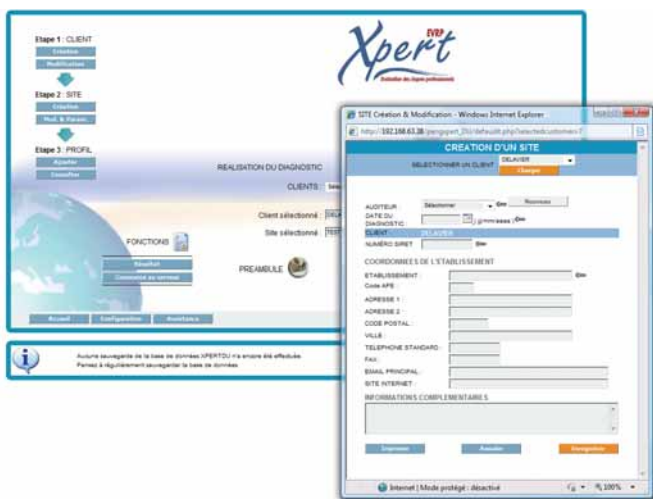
Etape 1 : CLIENT
Création
Modification
Etape 2 : SITE
Création
Mod. & Param.
Etape 3 : PROFIL
Ajouter
Consulter

EVRP
Xpert
Evaluation des risques professionnels

RÉALISATION DU DIAGNOSTIC
CLIENTS : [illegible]
Client sélectionné : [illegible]
Site sélectionné : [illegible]
FONCTIONS
Résultat
Comment ça marche
PREAMBULE

Accueil Configuration Assistance

Aucune sauvegarde de la base de données XPERTDU n'a encore été effectuée.
Pensez à régulièrement sauvegarder la base de données.

SITE Création & Modification - Windows Internet Explorer
http://192.168.61.38/pangxpert_DU/default.php?selected=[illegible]

CREATION D'UN SITE
SELECTIONNER UN CLIENT DELAVIER
Changer
AUDITEUR Sélectionner Nouveau
DATE DU DIAGNOSTIC : jj/mm/aaaa
CLIENT DELAVIER
NUMÉRO SIRET
COORDONNEES DE L'ETABLISSEMENT
ETABLISSEMENT :
Code APE :
ADRESSE 1 :
ADRESSE 2 :
CODE POSTAL :
VILLE :
TELEPHONE STANDARD :
FAX :
EMAIL PRINCIPAL :
SITE INTERNET :
INFORMATIONS COMPLEMENTAIRES
Imprimer Annuler Enregistrer

Internet | Mode protégé : désactivé 100%